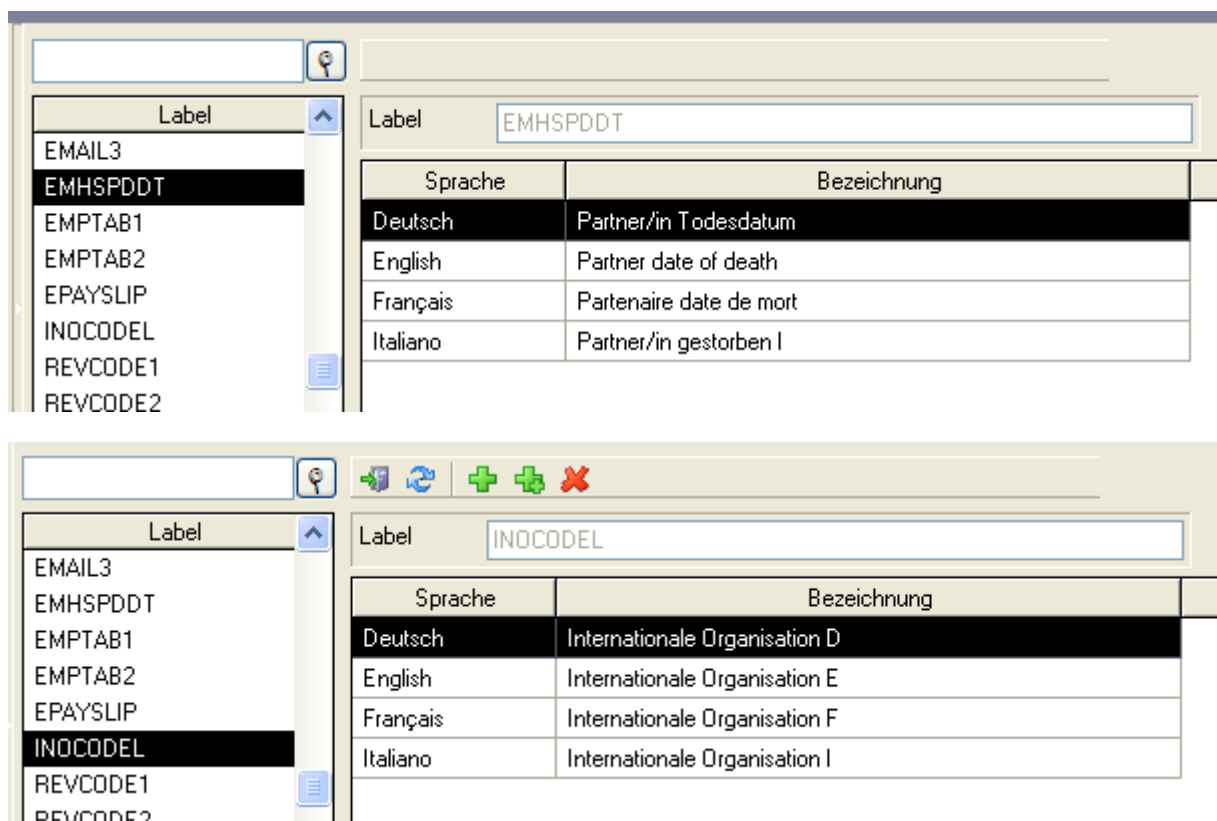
Label
EMAIL3
EMHSPDDT
EMPTAB1
EMPTAB2
EPAYSLIP
INOCODEL
REVCODE1
REVCODE2

Label EMHSPDDT

| Sprache | Bezeichnung |
|---|---|
| Deutsch | Partner/in Todesdatum |
| English | Partner date of death |
| Français | Partenaire date de mort |
| Italiano | Partner/in gestorben I |

Label
EMAIL3
EMHSPDDT
EMPTAB1
EMPTAB2
EPAYSLIP
INOCODEL
REVCODE1
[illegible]

Label INOCODEL

| Sprache | Bezeichnung |
|---|---|
| Deutsch | Internationale Organisation D |
| English | Internationale Organisation E |
| Français | Internationale Organisation F |
| Italiano | Internationale Organisation I |